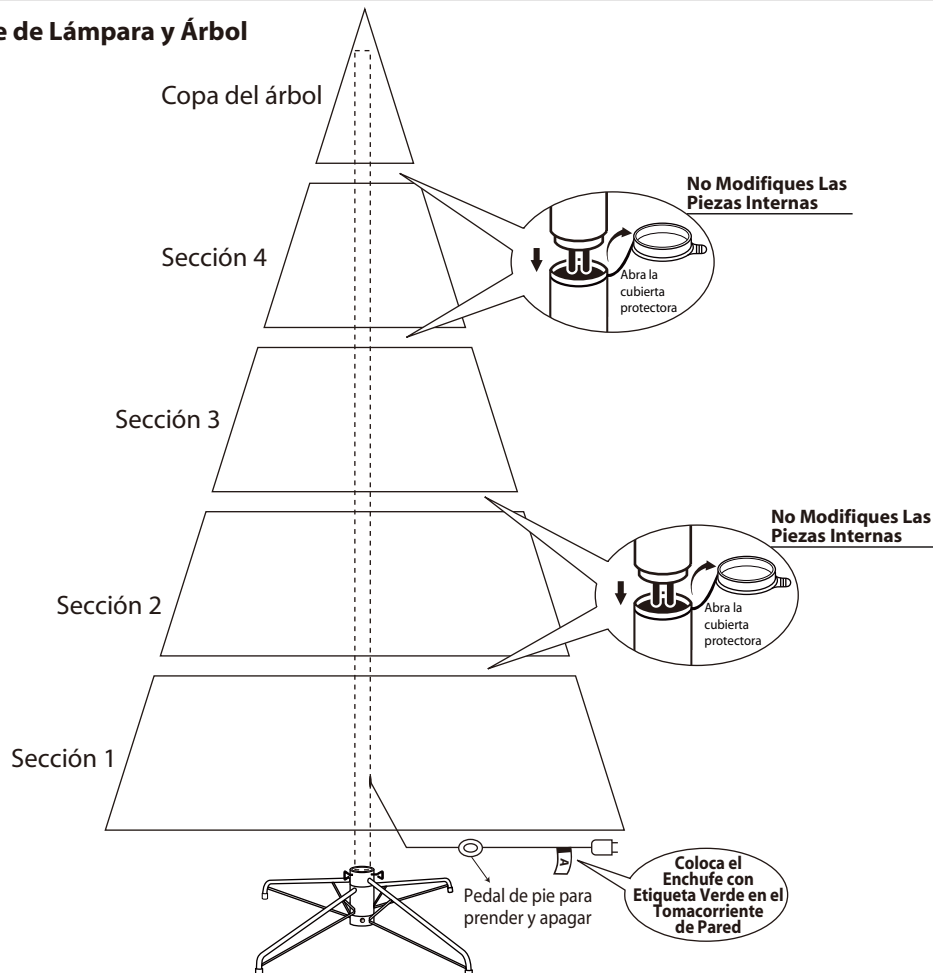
e de Lámpara y Árbol

Copa del árbol

No Modifiques Las Piezas Internas

Sección 4

Abra la cubierta protectora

Sección 3

No Modifiques Las Piezas Internas

Sección 2

Abra la cubierta protectora

Sección 1

A

Pedal de pie para prender y apagar

Coloca el Enchufe con Etiqueta Verde en el Tomacorriente de Pared